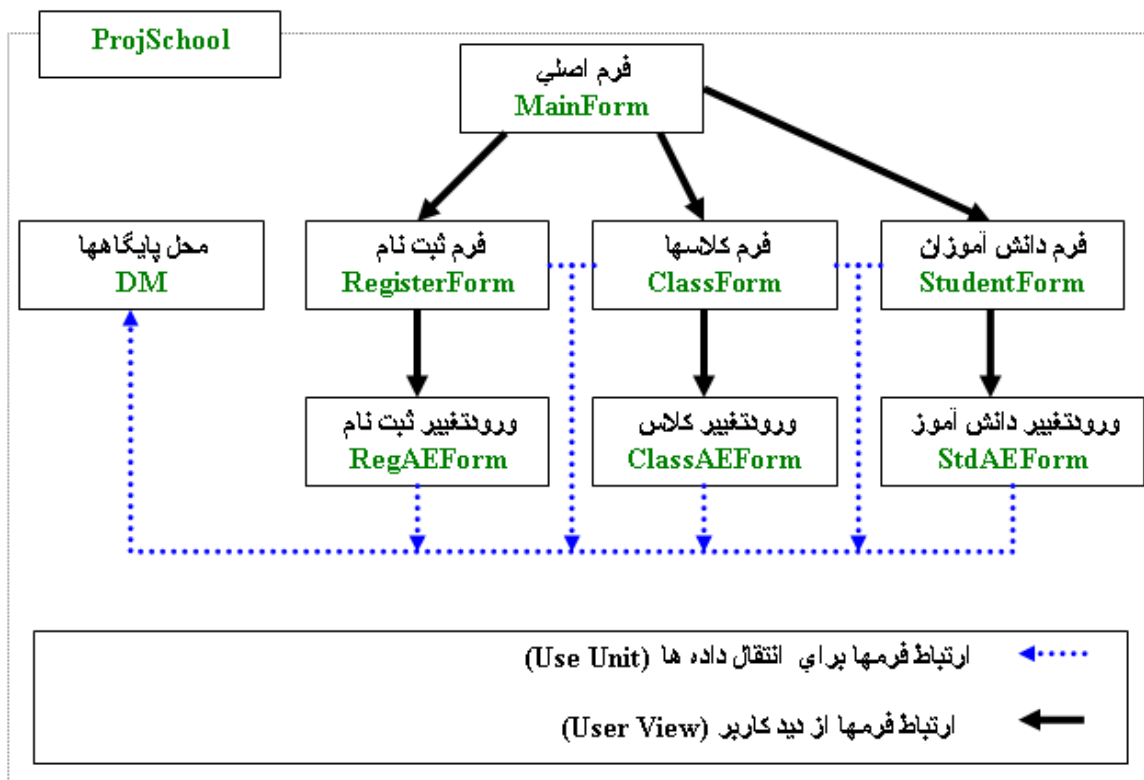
ProjSchool

فرم اصلي
MainForm

محل پايگاهها
DM

فرم ثبت نام
RegisterForm

فرم كلاسها
ClassForm

فرم دانش آموزان
StudentForm

ورودتغيير ثبت نام
RegAEForm

ورودتغيير كلاس
ClassAEForm

ورودتغيير دانش آموز
StdAEForm

ارتباط فرمها براي انتقال داده ها (Use Unit)

ارتباط فرمها از ديد كاربر (User View)